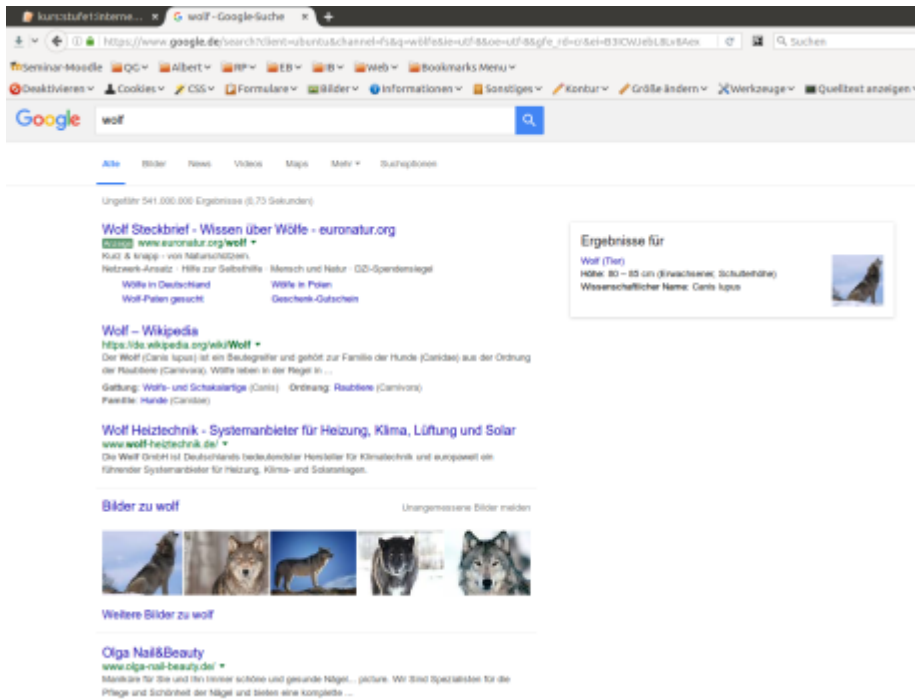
kunststufe1:interne... × | wolf - Google-Suche × | +

https://www.google.de/search?client=ubuntu&channel=fs&q=wolf&ie=utf-8&oe=utf-8&gfe_rd=cr&ei=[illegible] | Suchen

Seminar-Moodle | QG | Albert | RP | EB | IB | Web | Bookmarks Menu

Deaktivieren | Cookies | CSS | Formulare | Bilder | Informationen | Sonstiges | Kontur | Größe ändern | Werkzeuge | Quelltext anzeigen

Google | wolf

Alle | Bilder | News | Videos | Maps | Mehr | Suchoptionen

Ungefähr 541.000.000 Ergebnisse (0,73 Sekunden)

Wolf Steckbrief - Wissen über Wölfe - euronatur.org
Anzeige www.euronatur.org/wolf
Kurz & knapp - von Naturschützern.
Netzwerk-Ansatz · Hilfe zur Selbsthilfe · Mensch und Natur · DZI-Spendensiegel
Wölfe in Deutschland | Wölfe in Polen
Wolf-Paten gesucht | Geschenk-Gutschein

Wolf – Wikipedia
https://de.wikipedia.org/wiki/Wolf
Der Wolf (Canis lupus) ist ein Beutegreifer und gehört zur Familie der Hunde (Canidae) aus der Ordnung der Raubtiere (Carnivora). Wölfe leben in der Regel in ...
Gattung: Wolfs- und Schakalartige (Canis) · Ordnung: Raubtiere (Carnivora)
Familie: Hunde (Canidae)

Wolf Heiztechnik - Systemanbieter für Heizung, Klima, Lüftung und Solar
www.wolf-heiztechnik.de/
Die Wolf GmbH ist Deutschlands bedeutendster Hersteller für Klimatechnik und europaweit ein führender Systemanbieter für Heizung, Klima- und Solaranlagen.

Bilder zu wolf | Unangemessene Bilder melden

Weitere Bilder zu wolf

Olga Nail&Beauty
www.olga-nail-beauty.de/
Maniküre für Sie und Ihn immer schöne und gesunde Nägel... picture. Wir Sind Spezialisten für die Pflege und Schönheit der Nägel und bieten eine komplette ...

Ergebnisse für
Wolf (Tier)
Höhe: 80 – 85 cm (Erwachsener, Schulterhöhe)
Wissenschaftlicher Name: Canis lupus